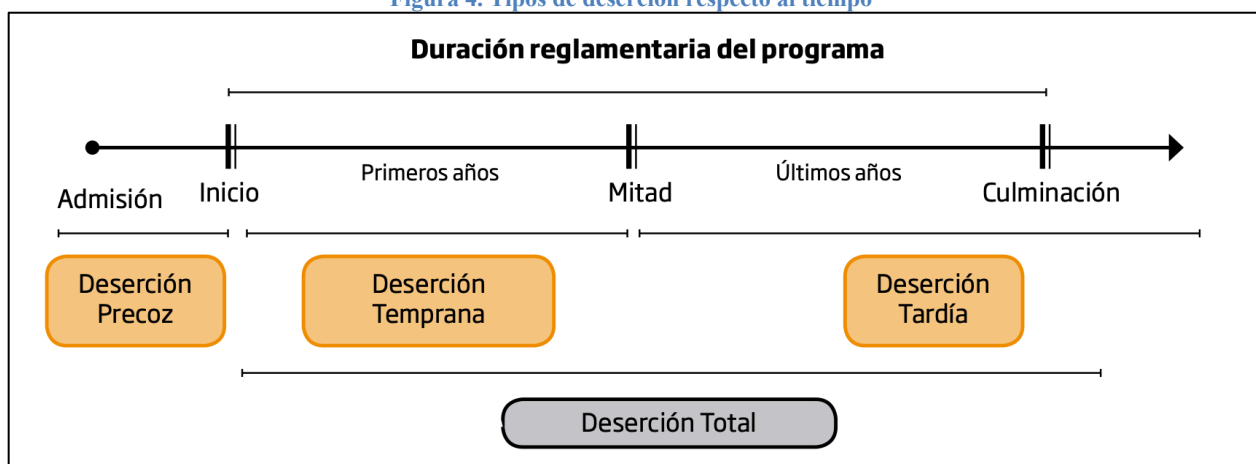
Figura 4. Tipos de deserción respecto al tiempo

Duración reglamentaria del programa

Admisión

Inicio

Primeros años

Mitad

Últimos años

Culminación

Deserción Precoz

Deserción Temprana

Deserción Tardía

Deserción Total